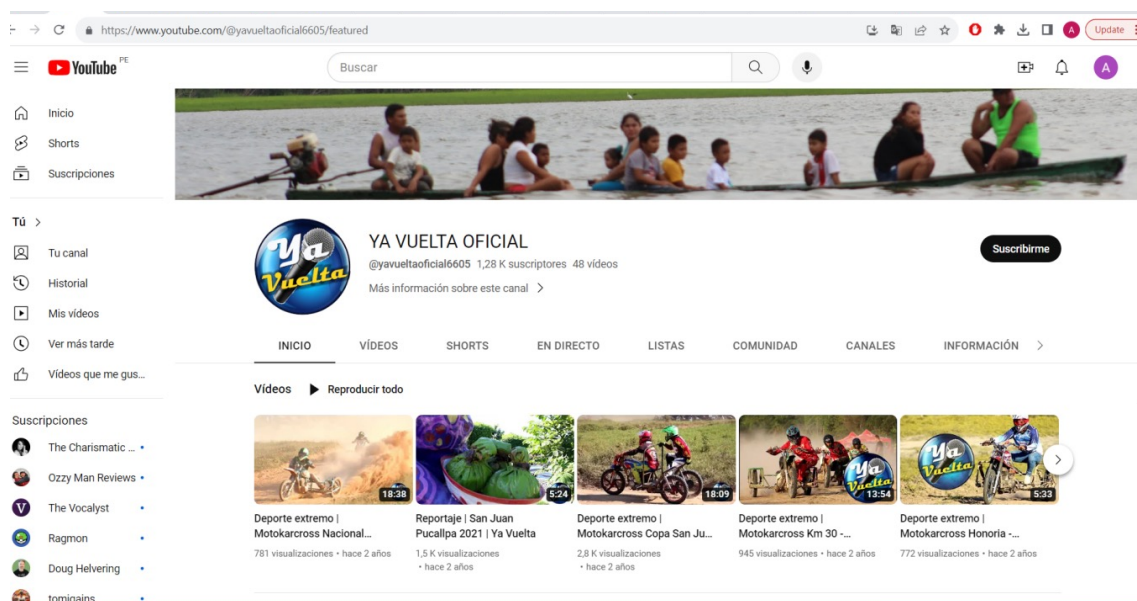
https://www.youtube.com/@yavueltaoficial6605/featured

Update

YouTube PE

Buscar

Inicio
Shorts
Suscripciones

Tú >
Tu canal
Historial
Mis vídeos
Ver más tarde
Vídeos que me gus...

Suscripciones
The Charismatic ...
Ozzy Man Reviews
The Vocalyst
Ragmon
Doug Helvering
tomigains

Ya Vuelta

YA VUELTA OFICIAL
@yavueltaoficial6605 1,28 K suscriptores 48 vídeos
Más información sobre este canal >

Suscribirme

INICIO VÍDEOS SHORTS EN DIRECTO LISTAS COMUNIDAD CANALES INFORMACIÓN >

Vídeos Reproducir todo

18:38
Deporte extremo | Motokarcross Nacional...
781 visualizaciones • hace 2 años

5:24
Reportaje | San Juan Pucallpa 2021 | Ya Vuelta
1,5 K visualizaciones • hace 2 años

18:09
Deporte extremo | Motokarcross Copa San Ju...
2,8 K visualizaciones • hace 2 años

Ya Vuelta
13:54
Deporte extremo | Motokarcross Km 30 -...
945 visualizaciones • hace 2 años

Ya Vuelta
5:33
Deporte extremo | Motokarcross Honoria -...
772 visualizaciones • hace 2 años